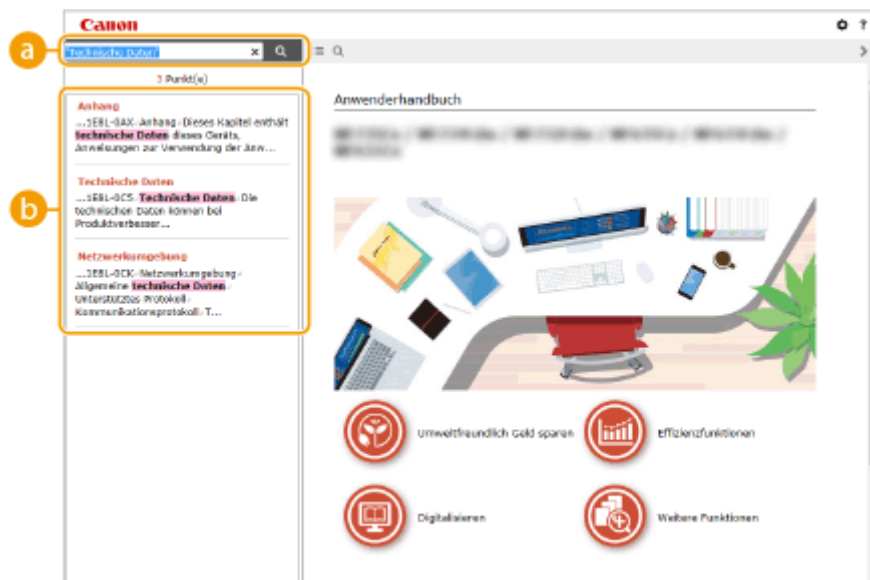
Canon

a

Technische Daten

3 Punkt(e)

b

Anhang
...3EBL-0AX-Anhang-Dieses Kapitel enthält technische Daten dieses Geräts, Anweisungen zur Verwendung der Anw...

Technische Daten
...3EBL-0CS-Technische Daten-Die technischen Daten können bei Produktverbesser...

Netzwerkumgebung
...3EBL-0CK-Netzwerkumgebung-Allgemeine technische Daten-Unterstütztes Protokoll-Kommunikationsprotokoll-T...

Anwenderhandbuch

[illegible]

Umweltfreundlich Geld sparen

Effizienzfunktionen

Digitalisieren

Weitere Funktionen